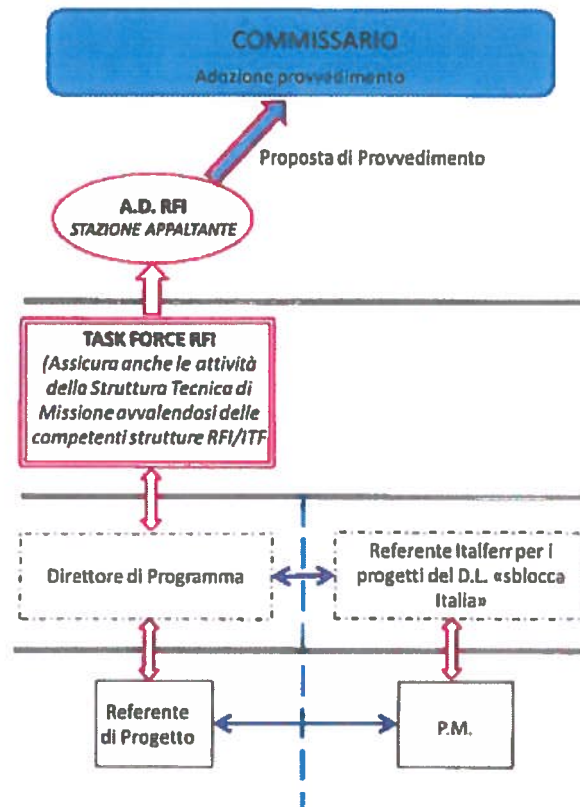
COMMISSARIO
Adozione provvedimento

Proposta di Provvedimento

A.D. RFI
STAZIONE APPALTANTE

TASK FORCE RFI
(Assicura anche le attività della Struttura Tecnica di Missione avvalendosi delle competenti strutture RFI/ITF

Direttore di Programma

Referente Italferr per i progetti del D.L. «sblocca Italia»

Referente di Progetto

P.M.